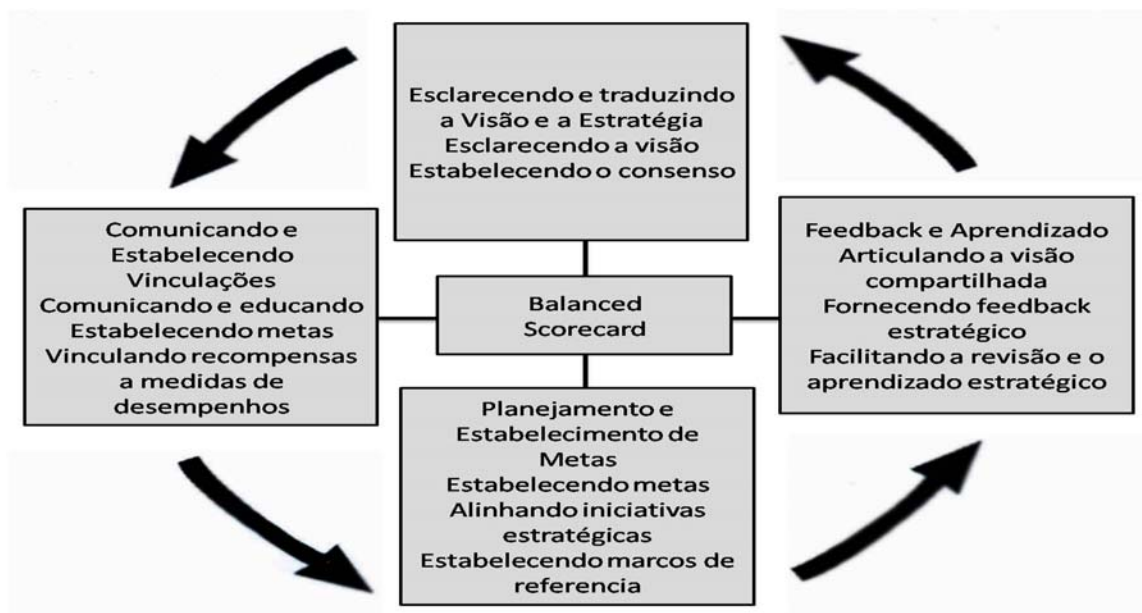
Esclarecendo e traduzindo a Visão e a Estratégia
Esclarecendo a visão
Estabelecendo o consenso

Comunicando e Estabelecendo Vinculações
Comunicando e educando
Estabelecendo metas
Vinculando recompensas a medidas de desempenhos

Balanced Scorecard

Feedback e Aprendizado
Articulando a visão compartilhada
Fornecendo feedback estratégico
Facilitando a revisão e o aprendizado estratégico

Planejamento e Estabelecimento de Metas
Estabelecendo metas
Alinhando iniciativas estratégicas
Estabelecendo marcos de referencia